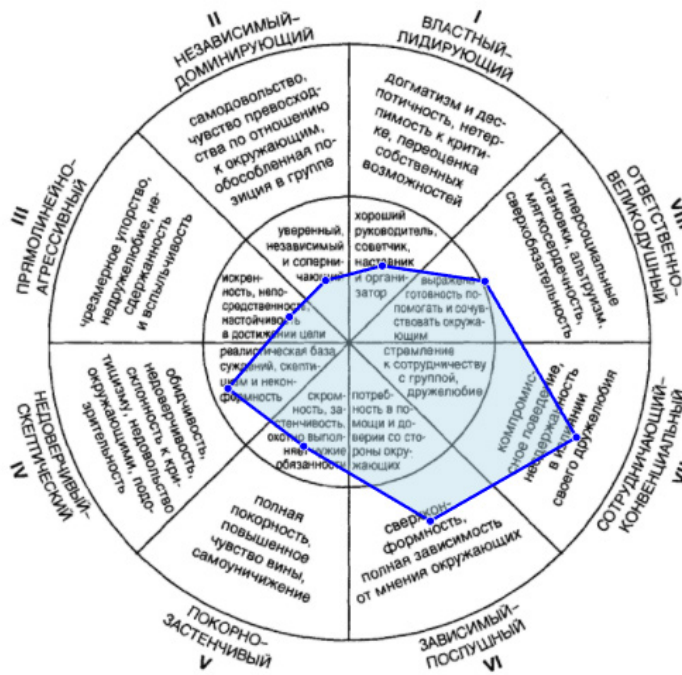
II
НЕЗАВИСИМЫЙ-ДОМИНИРУЮЩИЙ

I
ВЛАСТНЫЙ-ЛИДИРУЮЩИЙ

VIII
ОТВЕТСТВЕННО-ВЕЛИКОДУШНЫЙ

VII
СОТРУДНИЧАЮЩИЙ-КОНВЕНЦИАЛЬНЫЙ

VI
ЗАВИСИМЫЙ-ПОСЛУШНЫЙ

V
ПОКОРНО-ЗАСТЕНЧИВЫЙ

IV
НЕДОВЕРЧИВЫЙ-СКЕПТИЧЕСКИЙ

III
ПРЯМОЛИНЕЙНО-АГРЕССИВНЫЙ

самодовольство, чувство превосходства по отношению к окружающим, обособленная позиция в группе

догматизм и деспотичность, нетерпимость к критике, переоценка собственных возможностей

гиперсоциальные установки, альтруизм, мягкосердечность, сверхобязательность

компромиссное поведение, несдержанность в проявлении своего дружелюбия

сверхконформность, полная зависимость от мнения окружающих

полная покорность, повышенное чувство вины, самоуничижение

обидчивость, недоверчивость, склонность к критицизму, недовольство окружающими, подозрительность

чрезмерное упорство, недружелюбие, несдержанность и вспыльчивость

уверенный, независимый и соперничающий

хороший руководитель, советчик, наставник и организатор

выражена готовность помогать и сочувствовать окружающим

стремление к сотрудничеству с группой, дружелюбие

потребность в помощи и доверии со стороны окружающих

скромность, застенчивость, охотно выполняет чужие обязанности

реалистическая базу суждений, скептицизм и неконформность

искренность, непосредственность, настойчивость в достижении цели